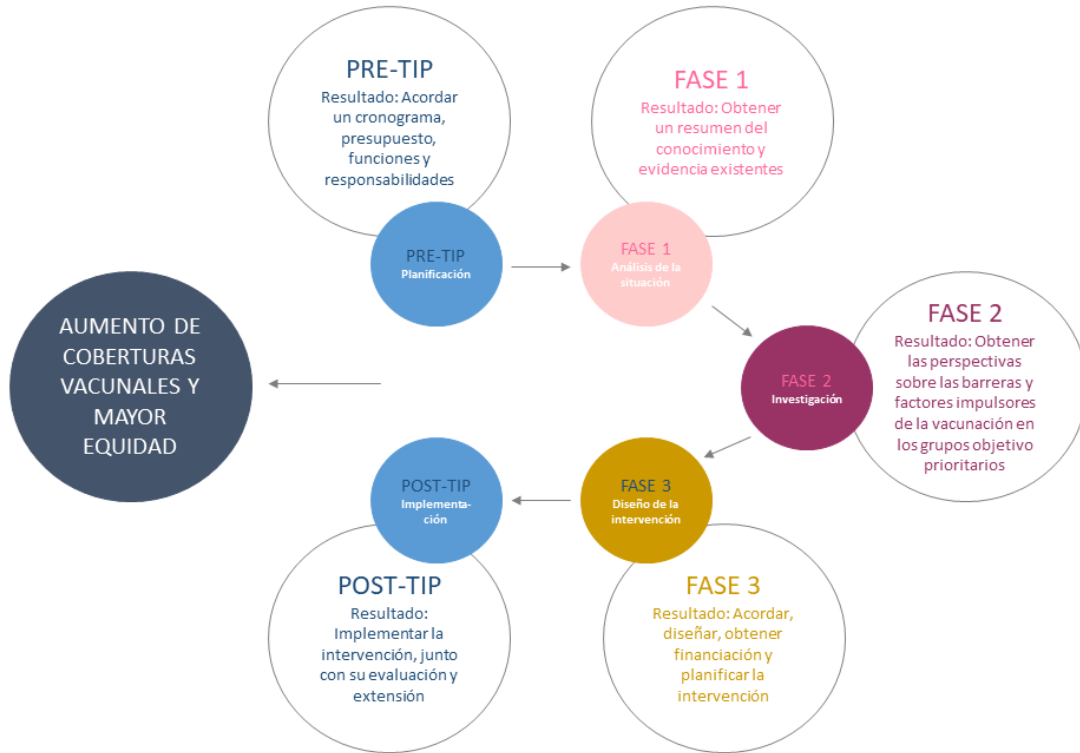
PRE-TIP
Resultado: Acordar un cronograma, presupuesto, funciones y responsabilidades

FASE 1
Resultado: Obtener un resumen del conocimiento y evidencia existentes

PRE-TIP
Planificación

FASE 1
Análisis de la situación

FASE 2
Resultado: Obtener las perspectivas sobre las barreras y factores impulsores de la vacunación en los grupos objetivo prioritarios

AUMENTO DE COBERTURAS VACUNALES Y MAYOR EQUIDAD

FASE 2
Investigación

POST-TIP
Implementación

FASE 3
Diseño de la intervención

POST-TIP
Resultado: Implementar la intervención, junto con su evaluación y extensión

FASE 3
Resultado: Acordar, diseñar, obtener financiación y planificar la intervención